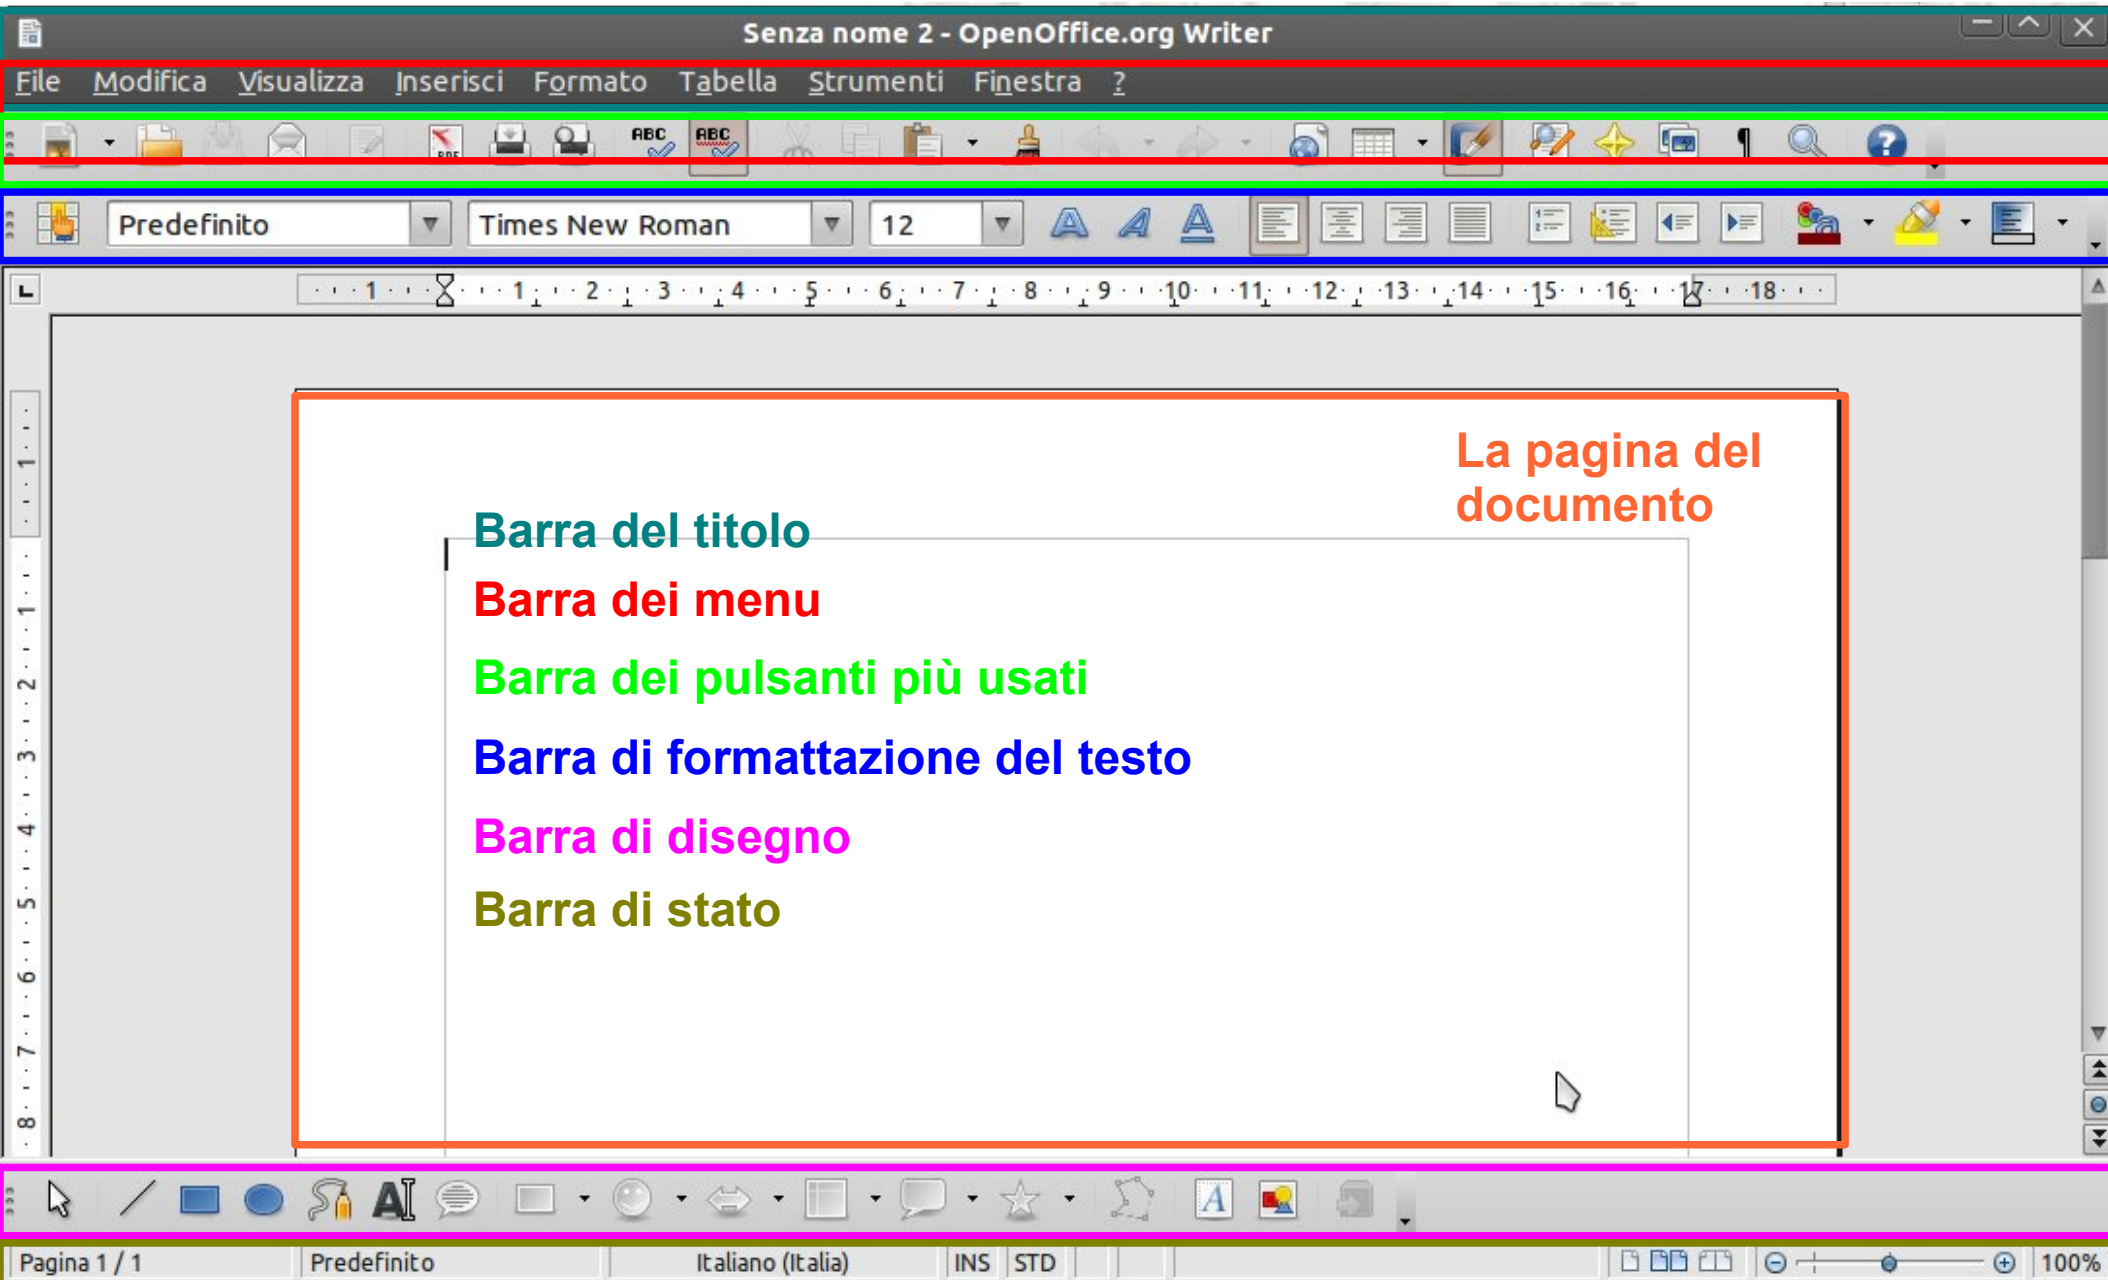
Senza nome 2 - OpenOffice.org Writer

File Modifica Visualizza Inserisci Formato Tabella Strumenti Finestra ?

Predefinito
Times New Roman
12

1 1 2 3 4 5 6 7 8 9 10 11 12 13 14 15 16 17 18

La pagina del documento

Barra del titolo

Barra dei menu

Barra dei pulsanti più usati

Barra di formattazione del testo

Barra di disegno

Barra di stato

Pagina 1 / 1 | Predefinito | Italiano (Italia) | INS | STD | 100%